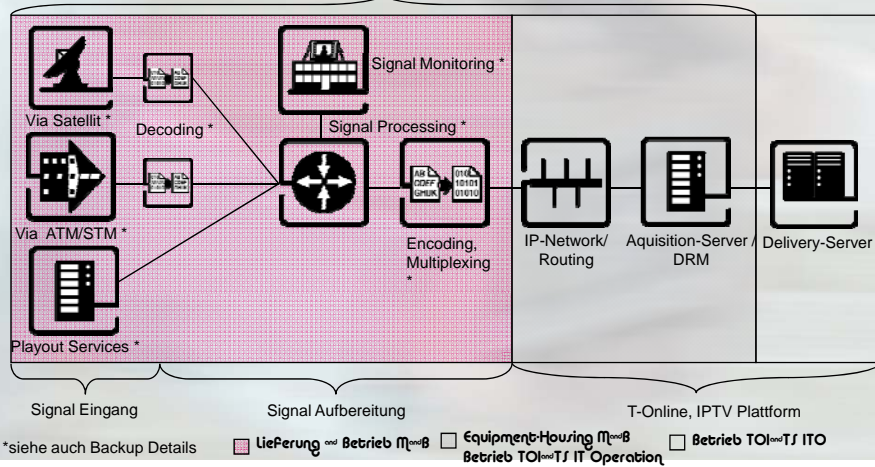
Signal Monitoring *

Via Satellit *

Decoding *

Signal Processing *

Via ATM/STM *

Encoding, Multiplexing *

IP-Network/ Routing

Aquisition-Server / DRM

Delivery-Server

Playout Services *

Signal Eingang

Signal Aufbereitung

T-Online, IPTV Plattform

*siehe auch Backup Details

Lieferung und Betrieb MendB

Equipment-Housing MendB Betrieb TOIundTS IT Operation

Betrieb TOIundTS ITO